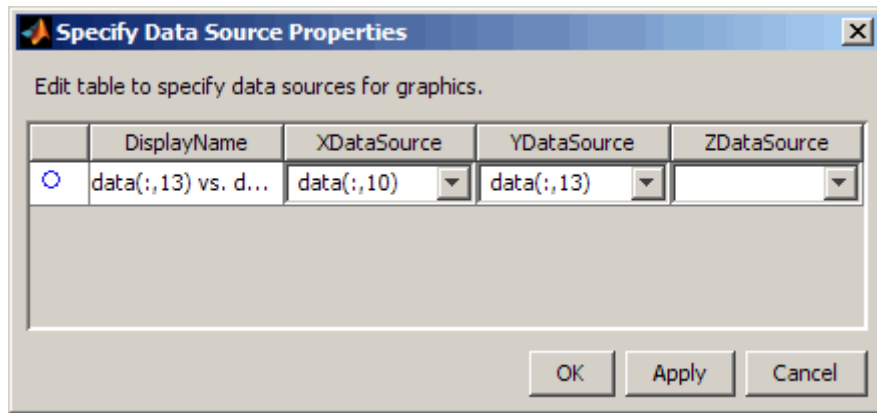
Specify Data Source Properties

Edit table to specify data sources for graphics.

| | DisplayName | XDataSource | YDataSource | ZDataSource |
|---|---|---|---|---|
| ○ | data(:,13) vs. d... | data(:,10) | data(:,13) | |

OK Apply Cancel